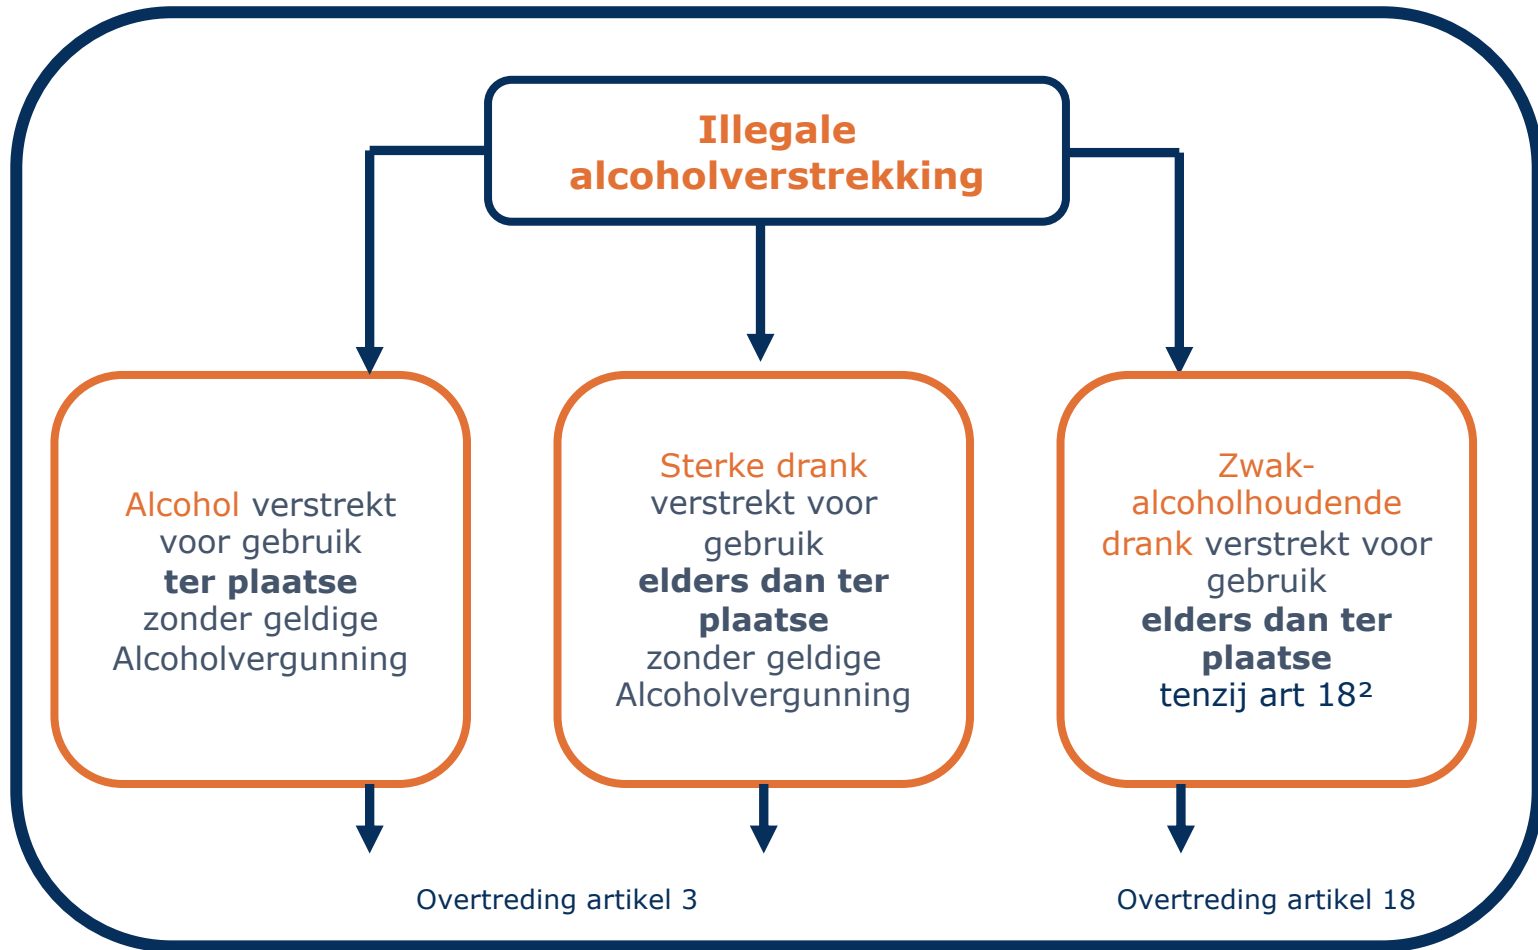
Illegale alcoholverstrekking

Alcohol verstrekt voor gebruik **ter plaatse** zonder geldige Alcoholvergunning

Sterke drank verstrekt voor gebruik **elders dan ter plaatse** zonder geldige Alcoholvergunning

Zwak-alcoholhoudende drank verstrekt voor gebruik **elders dan ter plaatse** tenzij art $18^2$

Overtreding artikel 3

Overtreding artikel 18